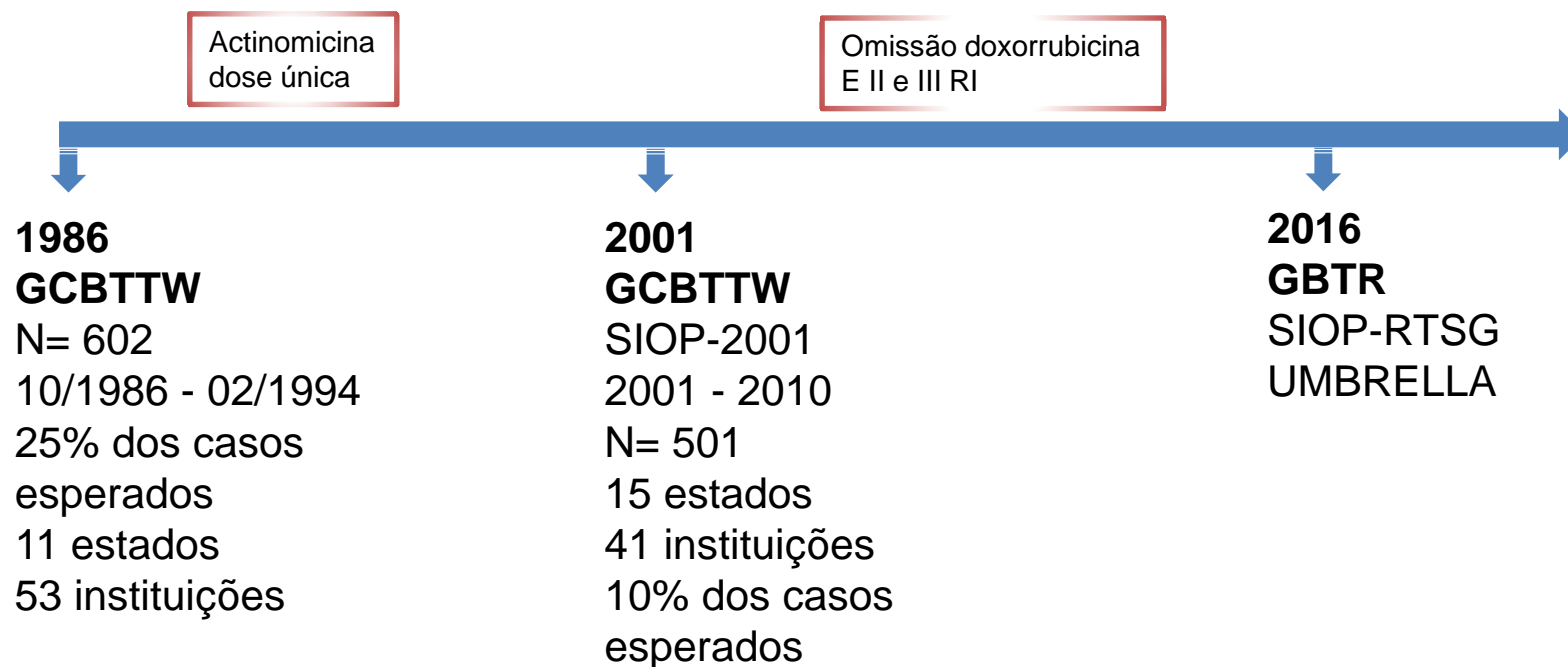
Actinomicina dose única

Omissão doxorrubicina E II e III RI

**1986**
**GCBTTW**
N= 602
10/1986 - 02/1994
25% dos casos esperados
11 estados
53 instituições

**2001**
**GCBTTW**
SIOP-2001
2001 - 2010
N= 501
15 estados
41 instituições
10% dos casos esperados

**2016**
**GBTR**
SIOP-RTSG
UMBRELLA